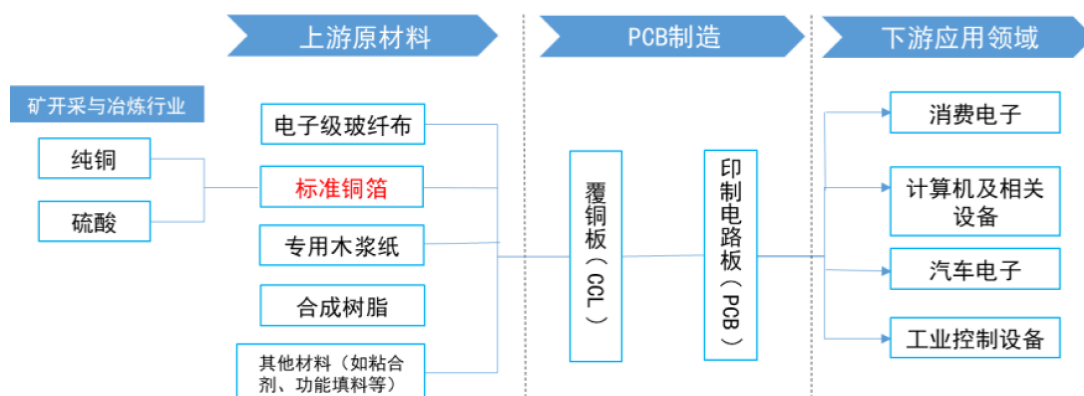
上游原材料

PCB制造

下游应用领域

矿开采与冶炼行业

纯铜

硫酸

电子级玻纤布

标准铜箔

专用木浆纸

合成树脂

其他材料（如粘合剂、功能填料等）

覆铜板（CCL）

印制电路板（PCB）

消费电子

计算机及相关设备

汽车电子

工业控制设备